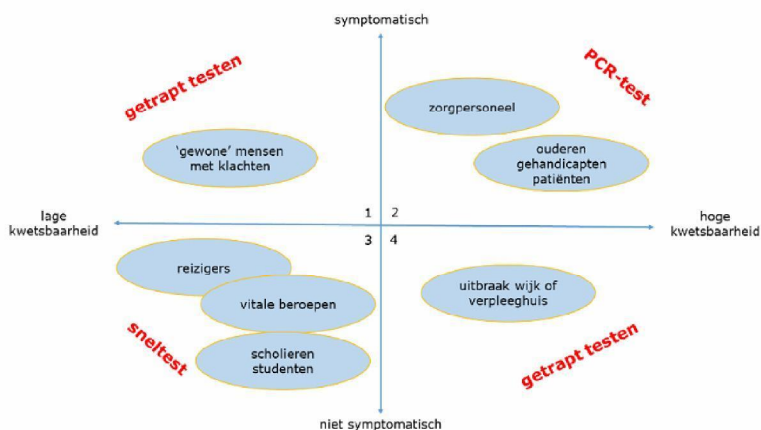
symptomatisch

getrapt testen

PCR-test

zorgpersoneel

'gewone' mensen met klachten

ouderen gehandicapten patiënten

lage kwetsbaarheid

1 2

3 4

hoge kwetsbaarheid

reizigers

vitale beroepen

uitbraak wijk of verpleeghuis

sneltest

scholieren studenten

getrapt testen

niet symptomatisch